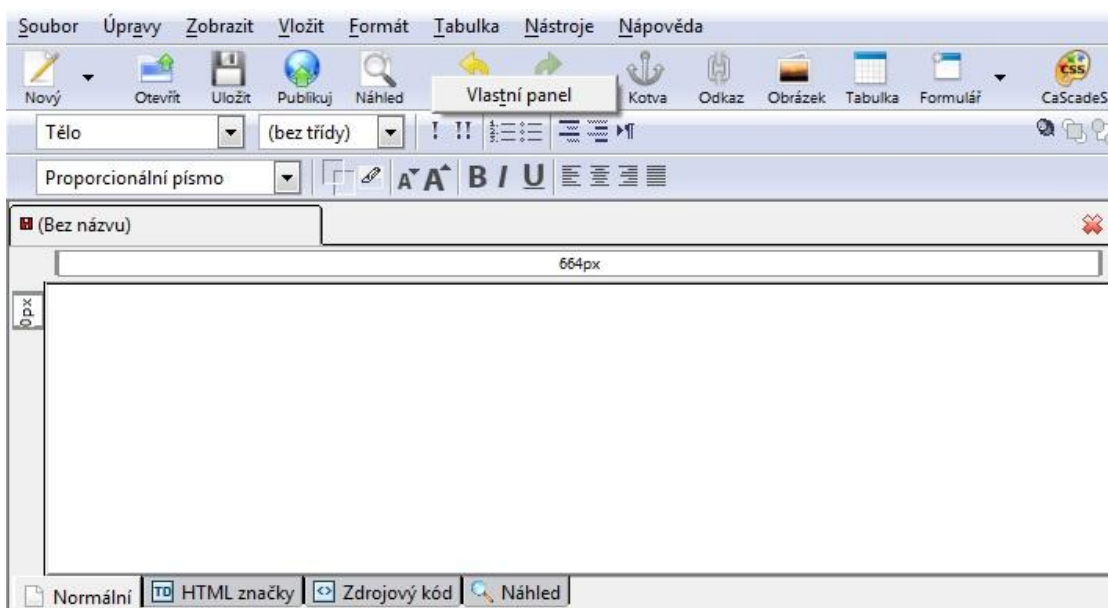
Soubor Úpravy Zobrazit Vložit Formát Tabulka Nástroje Nápověda

Nový Otevřít Uložit Publikuj Náhled Vlastní panel Kotva Odkaz Obrázek Tabulka Formulář CaScadeS

Tělo (bez třídy)

Proporcionální písmo

B I U

(Bez názvu)

664px

0px

Normální HTML značky Zdrojový kód Náhled